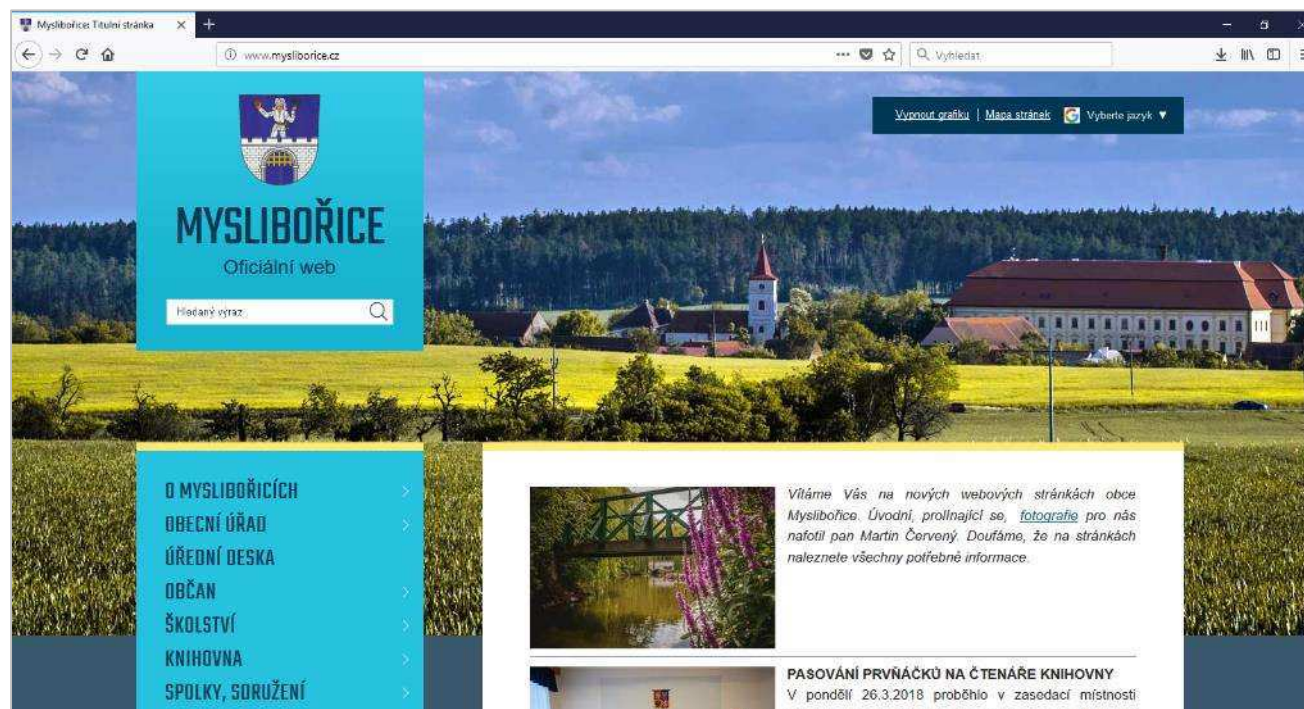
Myslibořice: Titulní stránka
www.mysliborice.cz
Vyhledat

Vypnout grafiku | Mapa stránek Vyberte jazyk ▼

MYSLIBOŘICE
Oficiální web

Hledaný výraz

O MYSLIBOŘICÍCH
OBECNÍ ÚŘAD
ÚŘEDNÍ DESKA
OBČAN
ŠKOLSTVÍ
KNIHOVNA
SPOLKY, SDRUŽENÍ

Vítáme Vás na nových webových stránkách obce Myslibořice. Úvodní, prolínající se, fotografie pro nás nafotil pan Martin Červený. Doufáme, že na stránkách naleznete všechny potřebné informace.

PASOVÁNÍ PRVŇÁČKŮ NA ČTENÁŘE KNIHOVNY
V pondělí 26.3.2018 proběhlo v zasedací místnosti